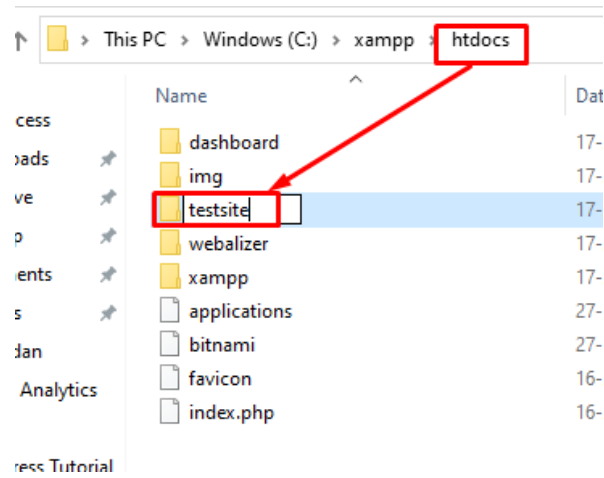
This PC > Windows (C:) > xampp > htdocs

Name

Dat

cess
oads
ve
p
ents
s
dan
Analytics
ress Tutorial

dashboard 17-
img 17-
testsite 17-
webalizer 17-
xampp 17-
applications 27-
bitnami 27-
favicon 16-
index.php 16-